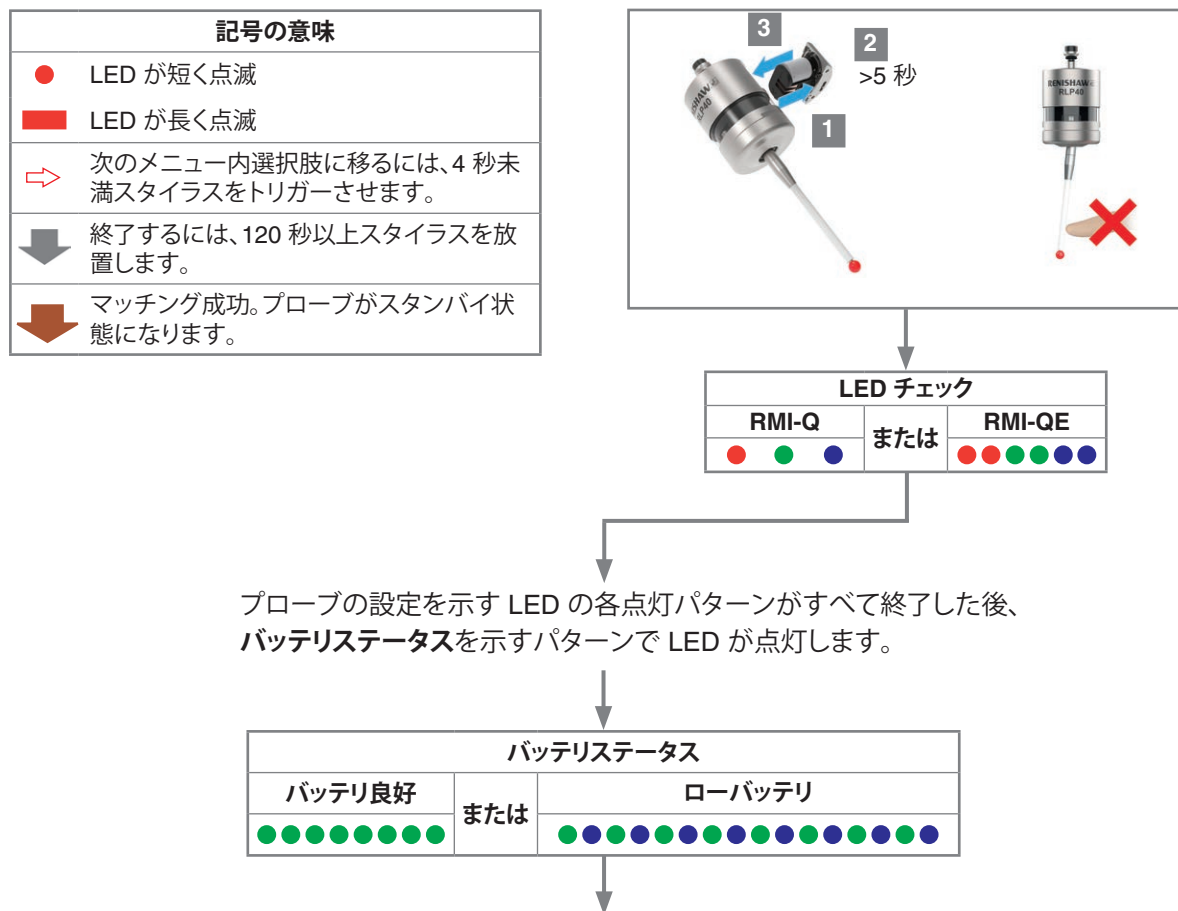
| 記号の意味 |
|---|
| LED が短く点滅 |
| LED が長く点滅 |
| 次のメニュー内選択肢に移るには、4 秒未満スタイラスをトリガーさせます。 |
| 終了するには、120 秒以上スタイラスを放置します。 |
| マッチング成功。プローブがスタンバイ状態になります。 |

3

2
>5 秒

1

RENISHAW
RLP40

RENISHAW
RLP40

| LED チェック | | |
|---|---|---|
| RMI-Q | または | RMI-QE |

プローブの設定を示す LED の各点灯パターンがすべて終了した後、**バッテリステータス**を示すパターンで LED が点灯します。

| バッテリステータス | | |
|---|---|---|
| バッテリ良好 | または | ローバッテリ |